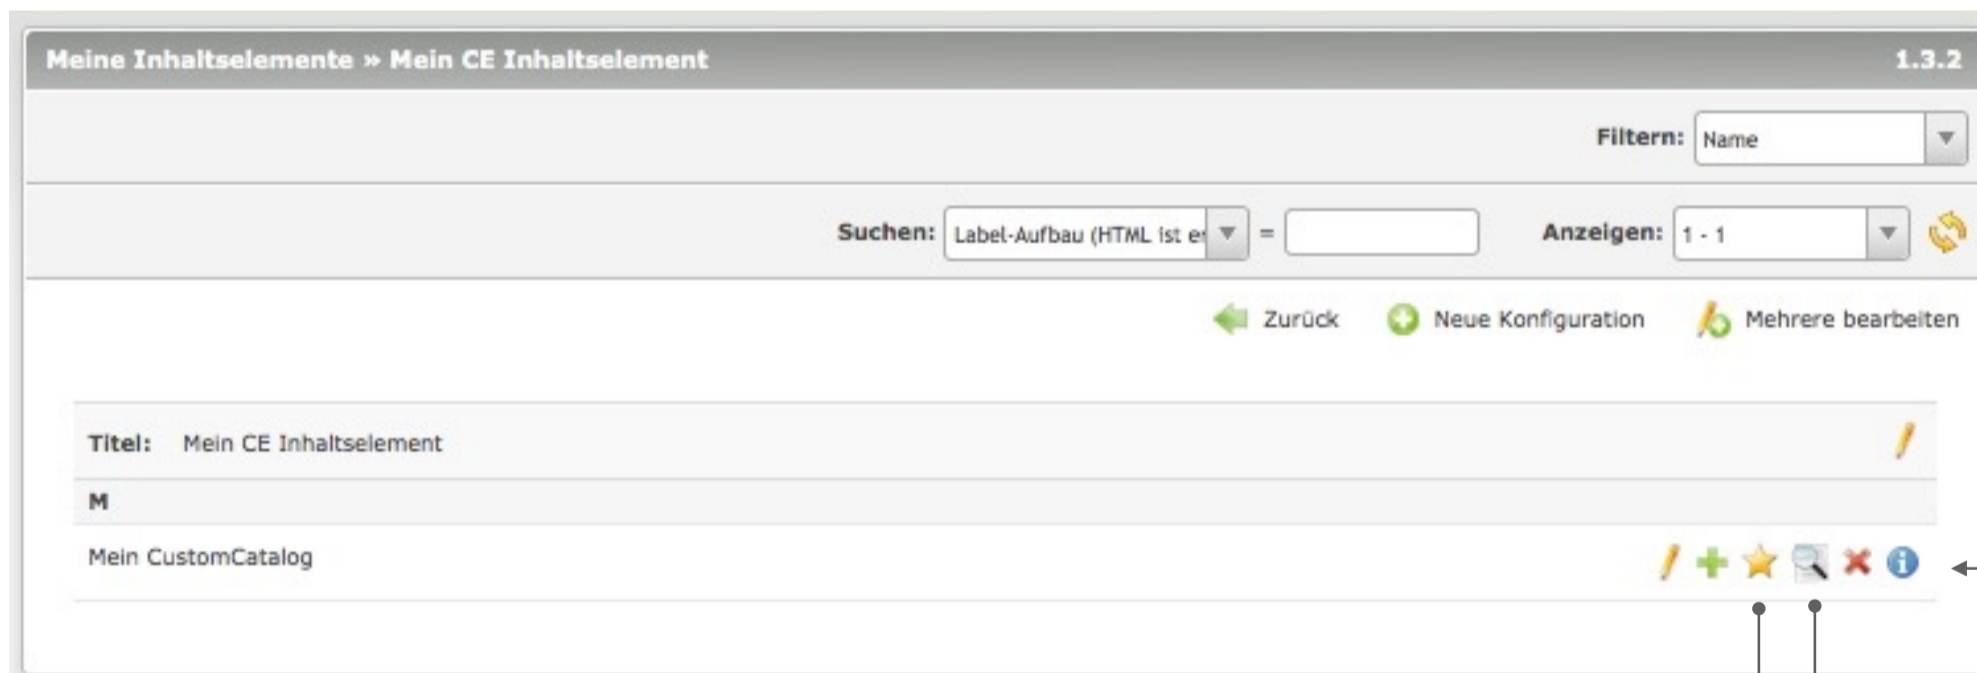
Meine Inhaltselemente » Mein CE Inhaltselement

1.3.2

Filtern: Name

Suchen: Label-Aufbau (HTML ist e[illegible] = Anzeigen: 1 - 1

Zurück Neue Konfiguration Mehrere bearbeiten

Titel: Mein CE Inhaltselement

M

Mein CustomCatalog